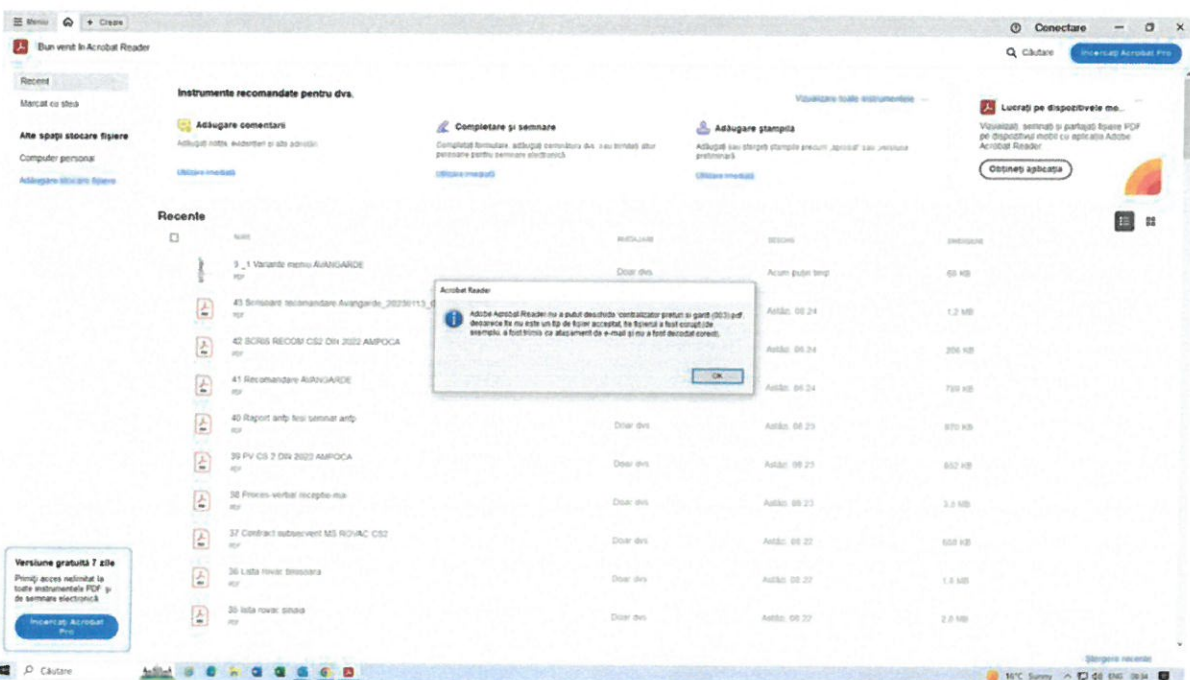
Meniu + Creare

Conectare

Bun venit în Acrobat Reader

Căutare

Încercați Acrobat Pro

Recent

Marcat cu stea

Alte spații stocare fișiere

Computer personal

Adăugare stocare fișiere

Instrumente recomandate pentru dvs.

Vizualizare toate instrumentele

Adăugare comentarii

Adăugați note, evidențieri și alte adnotări.

Utilizare imediată

Completare și semnare

Completați formulare, adăugați semnătura dvs. sau trimiteți altor persoane pentru semnare electronică.

Utilizare imediată

Adăugare ștampilă

Adăugați sau ștergeți ștampile precum „aprobat" sau „versiune preliminară".

Utilizare imediată

Lucrați pe dispozitivele mo...

Vizualizați, semnați și partajați fișiere PDF pe dispozitivul mobil cu aplicația Adobe Acrobat Reader

Obțineți aplicația

Recente

| Nume | Partajare | Deschis | Dimensiune |
|---|---|---|---|
| 9 _1 Variante meniu AVANGARDE PDF | Doar dvs. | Acum puțin timp | 68 KB |
| 43 Scrisoare recomandare Avangarde_20230113_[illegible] PDF | | Astăzi, 08:24 | 1,2 MB |
| 42 SCRIS RECOM CS2 DIN 2022 AMPOCA PDF | | Astăzi, 08:24 | 356 KB |
| 41 Recomandare AVANGARDE PDF | | Astăzi, 08:24 | 799 KB |
| 40 Raport anfp fesi semnat anfp PDF | Doar dvs. | Astăzi, 08:23 | 870 KB |
| 39 PV CS 2 DIN 2022 AMPOCA PDF | Doar dvs. | Astăzi, 08:23 | 652 KB |
| 38 Proces-verbal receptie-ma PDF | Doar dvs. | Astăzi, 08:23 | 3,3 MB |
| 37 Contract subservent MS ROVAC CS2 PDF | Doar dvs. | Astăzi, 08:22 | 558 KB |
| 36 Lista rovac timisoara PDF | Doar dvs. | Astăzi, 08:22 | 1,4 MB |
| 35 lista rovac sinaia PDF | Doar dvs. | Astăzi, 08:22 | 2,0 MB |

Acrobat Reader

Adobe Acrobat Reader nu a putut deschide 'centralizator preturi si garnti (003).pdf' deoarece fie nu este un tip de fișier acceptat, fie fișierul a fost corupt (de exemplu, a fost trimis ca atașament de e-mail și nu a fost decodat corect).

OK

Versiune gratuită 7 zile

Primiți acces nelimitat la toate instrumentele PDF și de semnare electronică

Încercați Acrobat Pro

Ștergere recente

Căutare

16°C Sunny ENG 08:34